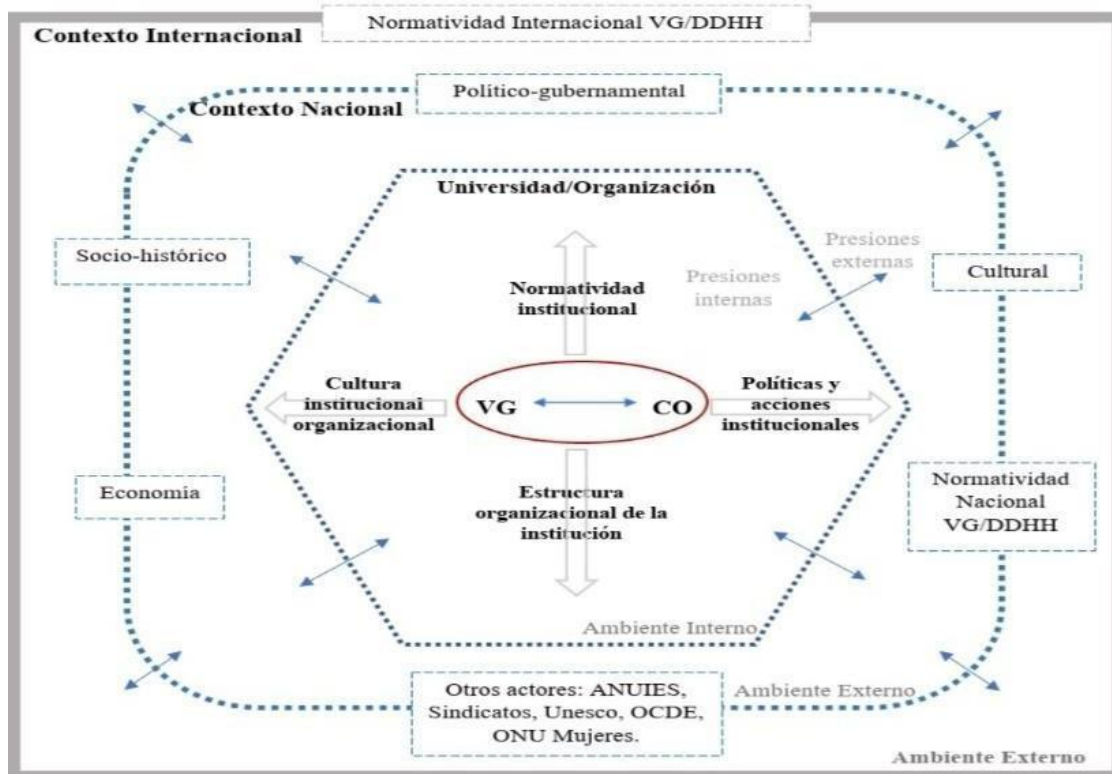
Normatividad Internacional VG/DDHH

Contexto Internacional

Político-gubernamental

Contexto Nacional

Universidad/Organización

Socio-histórico

Presiones externas

Cultural

Presiones internas

Normatividad institucional

Cultura institucional organizacional

VG

CO

Políticas y acciones institucionales

Economía

Estructura organizacional de la institución

Normatividad Nacional VG/DDHH

Ambiente Interno

Otros actores: ANUIES, Sindicatos, Unesco, OCDE, ONU Mujeres.

Ambiente Externo

Ambiente Externo